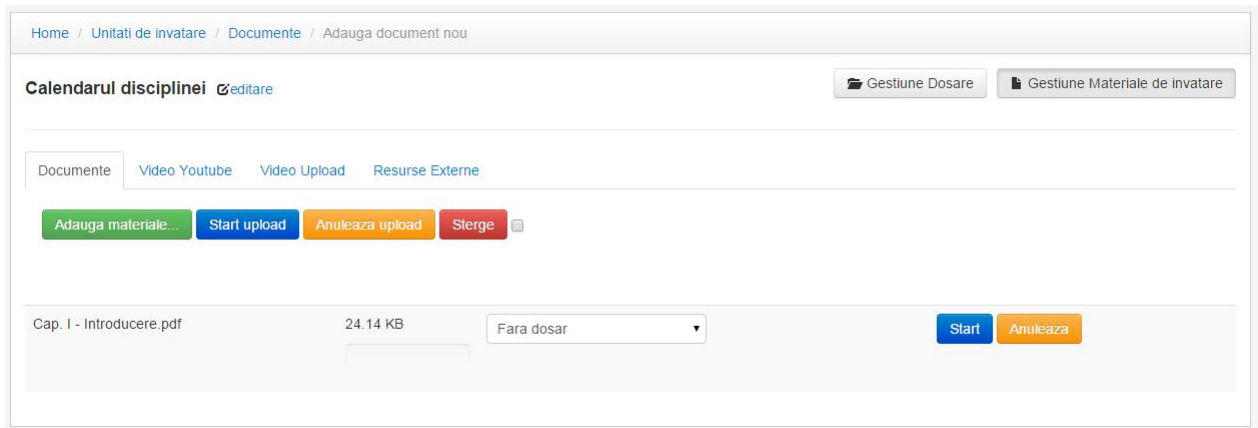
Home / Unitati de invatare / Documente / Adauga document nou

Calendarul disciplinei editare

Gestiune Dosare

Gestiune Materiale de invatare

Documente Video Youtube Video Upload Resurse Externe

Adauga materiale... Start upload Anuleaza upload Sterge

Cap. I - Introducere.pdf 24.14 KB Fara dosar Start Anuleaza